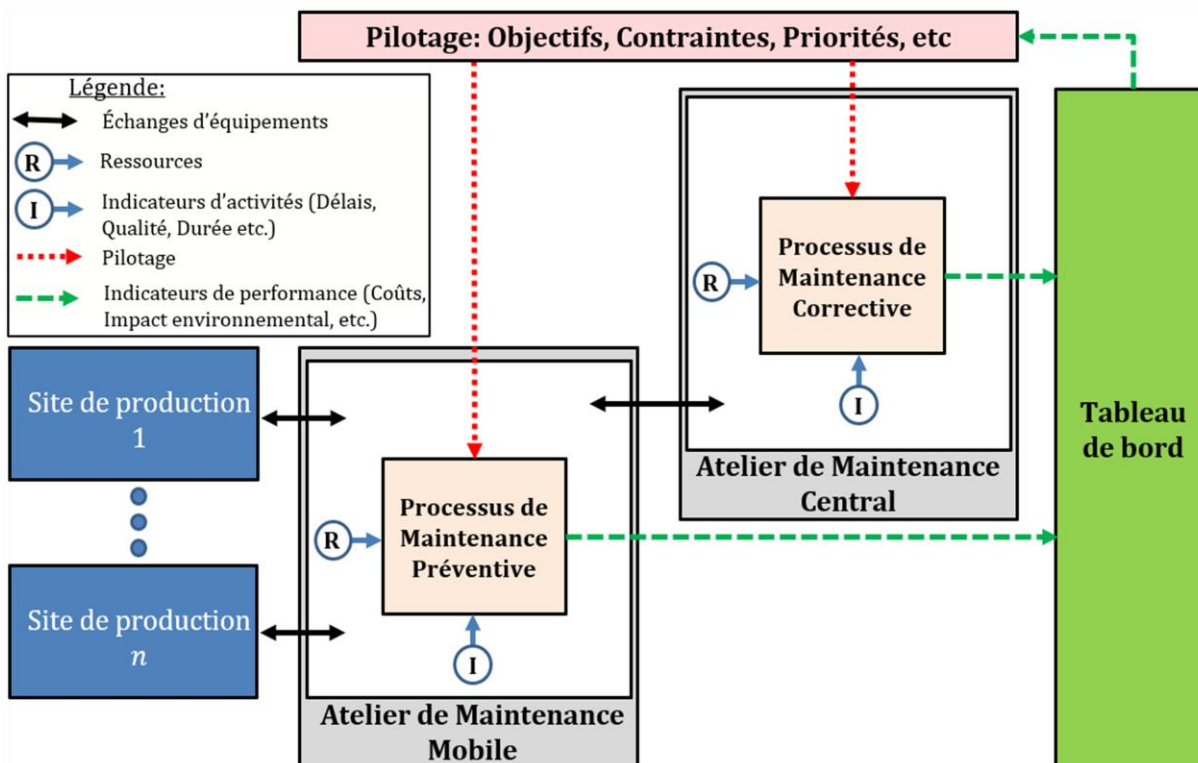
Pilotage: Objectifs, Contraintes, Priorités, etc

Légende:
Échanges d'équipements
R Ressources
I Indicateurs d'activités (Délais, Qualité, Durée etc.)
Pilotage
Indicateurs de performance (Coûts, Impact environnemental, etc.)

R
Processus de Maintenance Corrective
I
Atelier de Maintenance Central

Site de production 1

Site de production $n$

R
Processus de Maintenance Préventive
I
Atelier de Maintenance Mobile

Tableau de bord